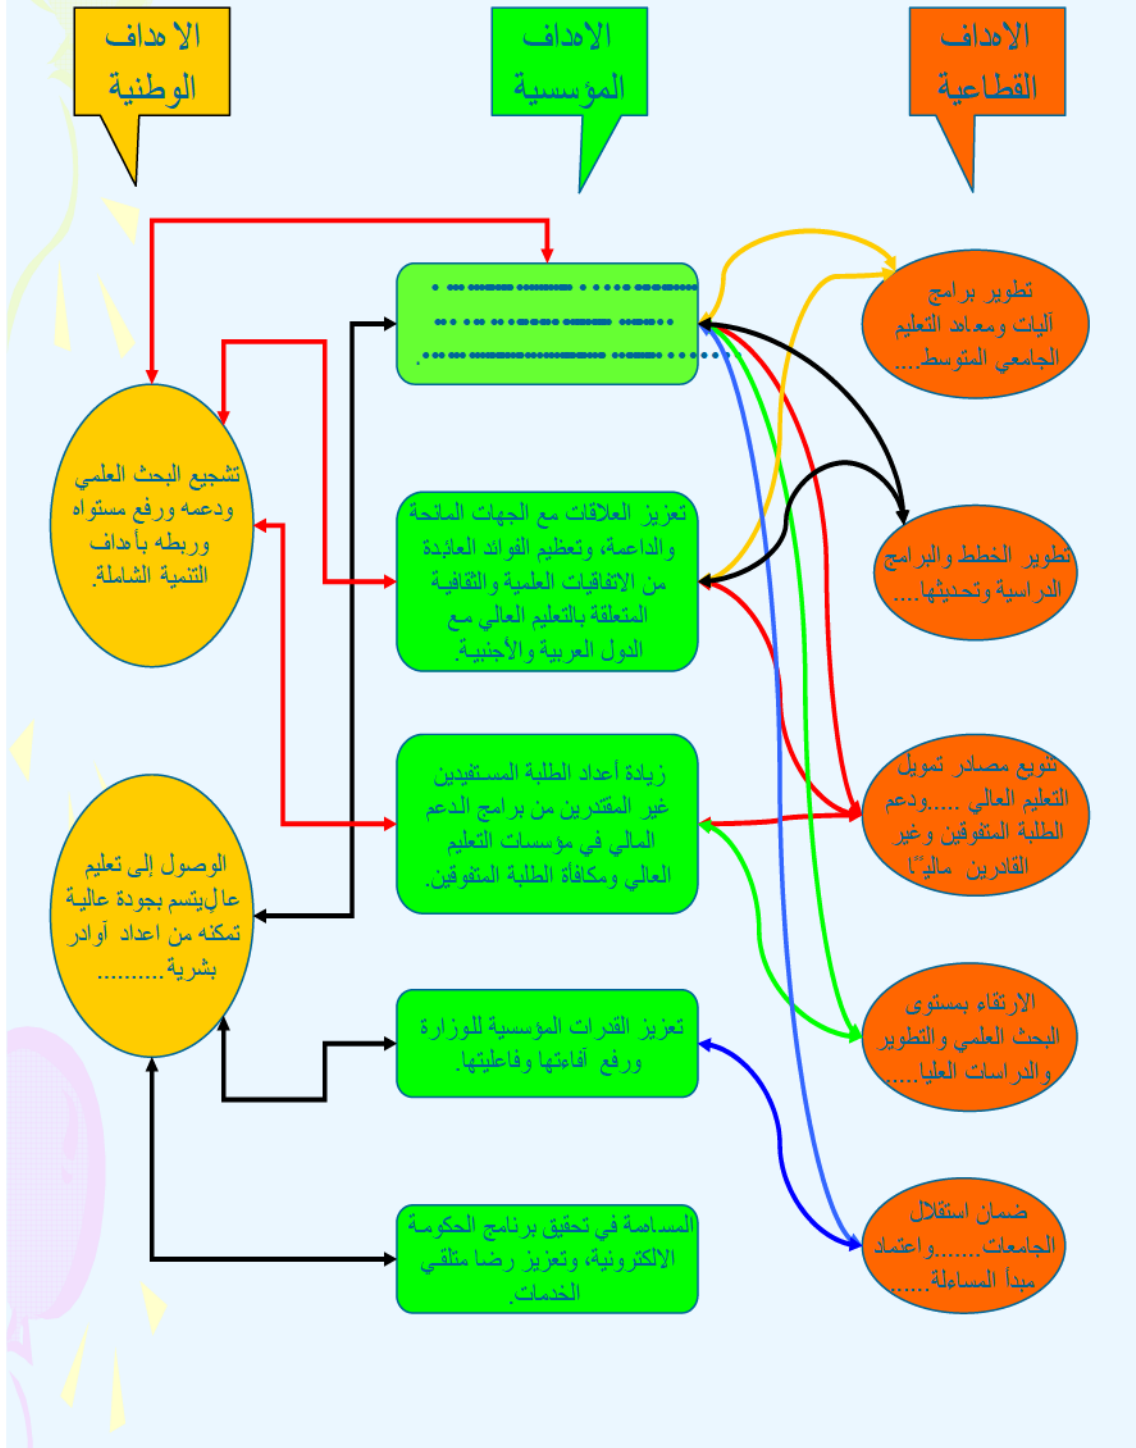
الاهداف القطاعية

الاهداف المؤسسية

الا هداف الوطنية

تطوير برامج آليات ومعاهد التعليم الجامعي المتوسط....

تطوير الخطط والبرامج الدراسية وتحديثها....

تنويع مصادر تمويل التعليم العالي .....ودعم الطلبة المتفوقين وغير القادرين ماليا ً

الارتقاء بمستوى البحث العلمي والتطوير والدراسات العليا.....

ضمان استقلال الجامعات.......واعتماد مبدأ المساءلة......

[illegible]

تعزيز العلاقات مع الجهات المانحة والداعمة، وتعظيم الفوائد العائدة من الاتفاقيات العلمية والثقافية المتعلقة بالتعليم العالي مع الدول العربية والأجنبية.

زيادة أعداد الطلبة المستفيدين غير المقتدرين من برامج الدعم المالي في مؤسسات التعليم العالي ومكافأة الطلبة المتفوقين.

تعزيز القدرات المؤسسية للوزارة ورفع أداءاتها وفاعليتها.

المساهمة في تحقيق برنامج الحكومة الالكترونية، وتعزيز رضا متلقي الخدمات.

تشجيع البحث العلمي ودعمه ورفع مستواه وربطه بأهداف التنمية الشاملة.

الوصول إلى تعليم عالٍ يتسم بجودة عالية تمكنه من اعداد آوادر بشرية..........